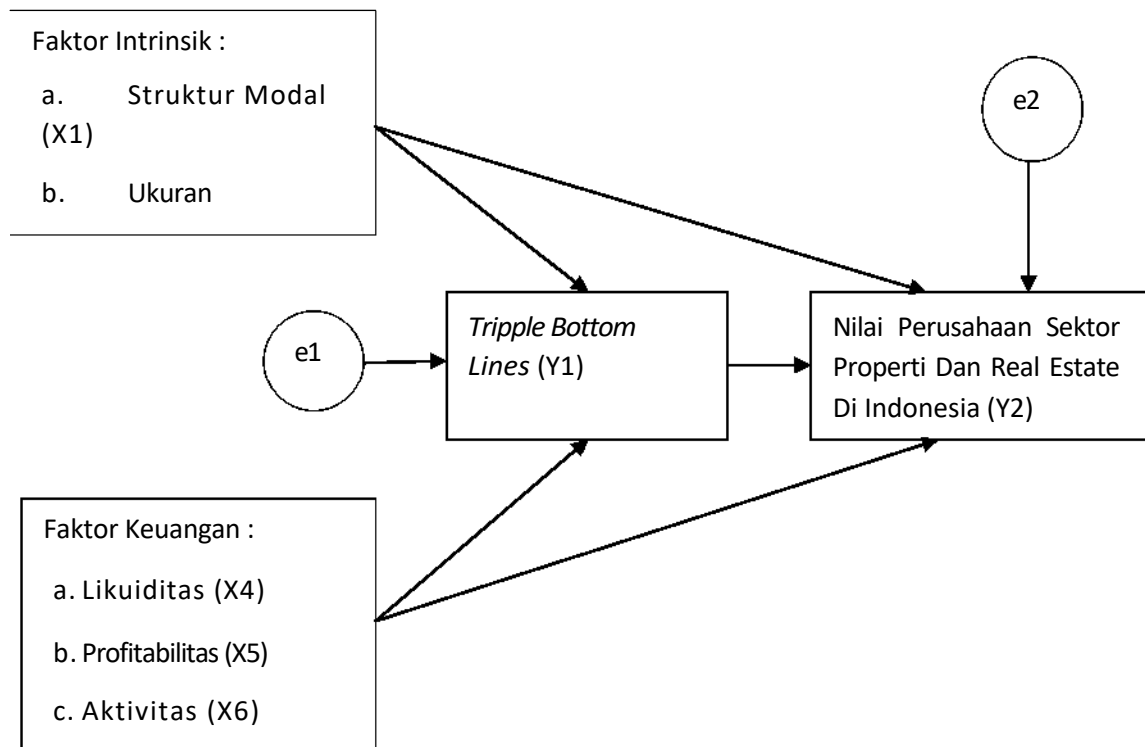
Faktor Intrinsik :

a. Struktur Modal (X1)

b. Ukuran

e2

e1

*Tripple Bottom Lines* (Y1)

Nilai Perusahaan Sektor Properti Dan Real Estate Di Indonesia (Y2)

Faktor Keuangan :

a. Likuiditas (X4)

b. Profitabilitas (X5)

c. Aktivitas (X6)